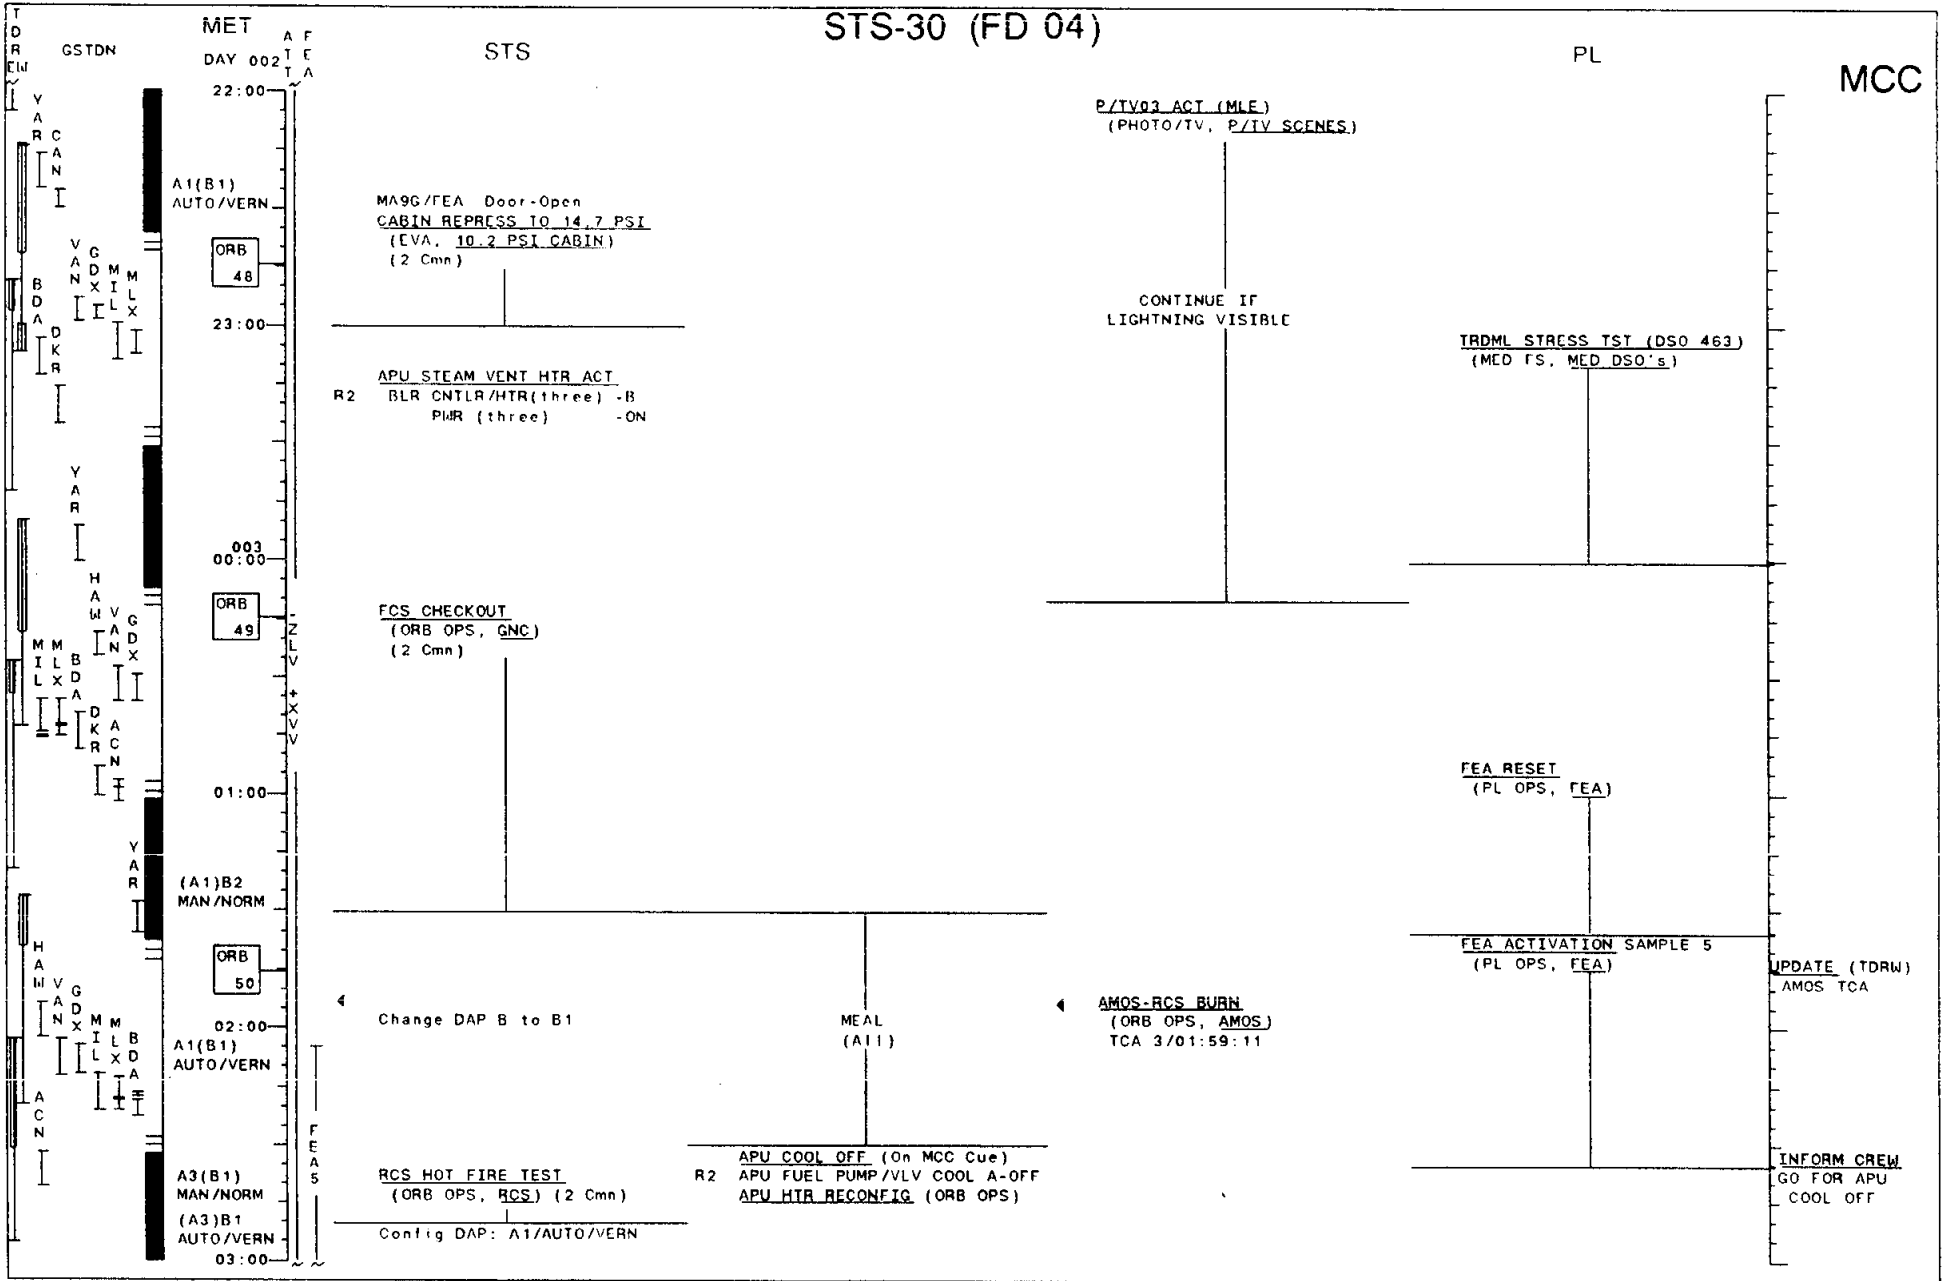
STS-30 (FD 04)

TDRW

GSTDN

MET
DAY 002

ATT

FEA

STS

PL

MCC

22:00

YAR
CAN

A1(B1)
AUTO/VERN

VAN
GDX
MIL
MLX
BDA
DKR

ORB
48

23:00

YAR

003
00:00

ORB
49

HAW
VAN
GDX
MIL
MLX
BDA
DKR
ACN

-ZLV

+XVV

01:00

YAR

(A1)B2
MAN/NORM

ORB
50

HAW
VAN
GDX
MIL
MLX
BDA
ACN

02:00

A1(B1)
AUTO/VERN

A3(B1)
MAN/NORM

(A3)B1
AUTO/VERN

03:00

FEA5

MA9G/FEA Door-Open
CABIN REPRESS TO 14.7 PSI
(EVA, 10.2 PSI CABIN)
(2 Cmn)

APU STEAM VENT HTR ACT
R2 BLR CNTLR/HTR(three) -B
PWR (three) -ON

FCS CHECKOUT
(ORB OPS, GNC)
(2 Cmn)

Change DAP B to B1

MEAL
(A11)

RCS HOT FIRE TEST
(ORB OPS, RCS) (2 Cmn)

Config DAP: A1/AUTO/VERN

APU COOL OFF (On MCC Cue)
R2 APU FUEL PUMP/VLV COOL A-OFF
APU HTR RECONFIG (ORB OPS)

P/TV03 ACT (MLE)
(PHOTO/TV, P/TV SCENES)

CONTINUE IF
LIGHTNING VISIBLE

AMOS-RCS BURN
(ORB OPS, AMOS)
TCA 3/01:59:11

TRDML STRESS TST (DSO 463)
(MED FS, MED DSO's)

FEA RESET
(PL OPS, FEA)

FEA ACTIVATION SAMPLE 5
(PL OPS, FEA)

UPDATE (TDRW)
AMOS TCA

INFORM CREW
GO FOR APU
COOL OFF